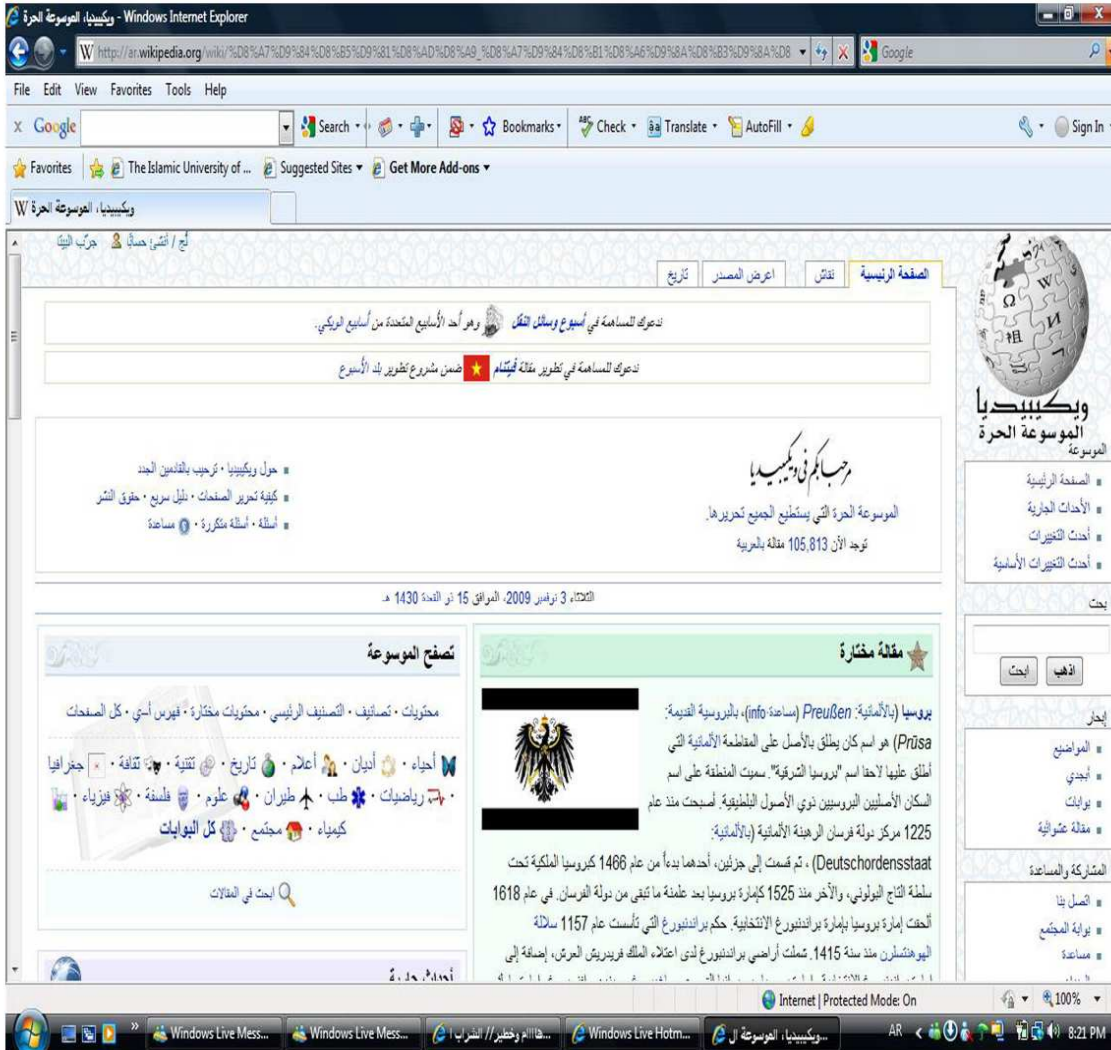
ويكيبيديا، الموسوعة الحرة - Windows Internet Explorer

http://ar.wikipedia.org/wiki/%D8%A7%D9%84%D8%B5%D9%81%D8%AD%D8%A9_%D8%A7%D9%84%D8%B1%D8%A6%D9%8A%D8%B3%D9%8A%D8

Google

File Edit View Favorites Tools Help

x Google Search Bookmarks Check Translate AutoFill Sign In

Favorites The Islamic University of ... Suggested Sites Get More Add-ons

ويكيبيديا، العوسوعة الحرة

لُج / أنشئ حسابًا جرّب البيتا

الصفحة الرئيسية نقاش اعرض المصدر تاريخ

تدعوك للمساهمة في أسبوع وسائل النقل وهو أحد الأسابيع المتعددة من أسابيع الويكي.

تدعوك للمساهمة في تطوير مقالة فيتنام ضمن مشروع تطوير بلد الأسبوع

ويكيبيديا
الموسوعة الحرة

مرحبا بكم في ويكيبيديا

الموسوعة الحرة التي يستطيع الجميع تحريرها.

توجد الآن 105,813 مقالة بالعربية

حول ويكيبيديا • ترحيب بالقادمين الجدد
كيفية تحرير الصفحات • دليل سريع • حقوق النشر
أسئلة • أسئلة متكررة • مساعدة

الثلاثاء 3 نوفمبر 2009، الموافق 15 ذو القعدة 1430 هـ

الموسوعة
الصفحة الرئيسية
الأحداث الجارية
أحدث التغييرات
أحدث التغييرات الأساسية

بحث
اذهب ابحث

إبحار
المواضيع
أبجدي
بوابات
مقالة عشوائية

المشاركة والمساعدة
اتصل بنا
بوابة المجتمع
مساعدة

مقالة مختارة

بروسيا (بالألمانية: Preußen (مساعدة·info)، بالبروسية القديمة: Prūsa) هو اسم كان يطلق بالأصل على المقاطعة الألمانية التي أطلق عليها لاحقا اسم "بروسيا الشرقية". سميت المنطقة على اسم السكان الأصليين البروسيين ذوي الأصول البلطيقية. أصبحت منذ عام 1225 مركز دولة فرسان الرهبنة الألمانية (بالألمانية: Deutschordensstaat) ، ثم قسمت إلى جزئين، أحدهما بدءاً من عام 1466 كبروسيا الملكية تحت سلطة التاج البولوني، والآخر منذ 1525 كإمارة بروسيا بعد علمنة ما تبقى من دولة الفرسان. في عام 1618 ألحقت إمارة بروسيا بإمارة براندنبورغ الانتخابية. حكم براندنبورغ التي تأسست عام 1157 سلالة الهوهنتسلرن منذ سنة 1415. شملت أراضي براندنبورغ لدى اعتلاء الملك فريدريش العرش، إضافة إلى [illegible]

تصفح الموسوعة

محتويات • تصانيف • التصنيف الرئيسي • محتويات مختارة • فهرس أبجدي • كل الصفحات

أحياء • أديان • أعلام • تاريخ • تقنية • ثقافة • جغرافيا • رياضيات • طب • طيران • علوم • فلسفة • فيزياء • كيمياء • مجتمع • كل البوابات

ابحث في المقالات

Internet | Protected Mode: On 100%

Windows Live Mess... Windows Live Mess... ...هاااام وخطير// الشراب ا Windows Live Hotm... ...ويكيبيديا، الموسوعة ال AR 8:21 PM